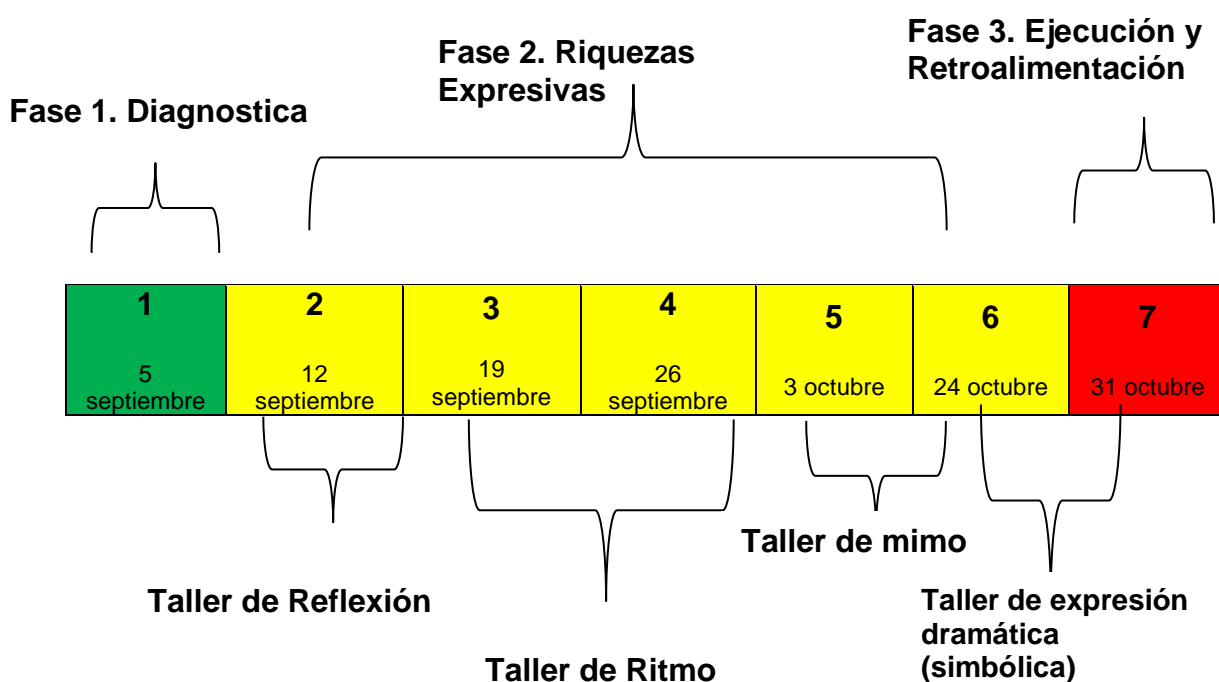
Fase 2. Riquezas Expresivas

Fase 3. Ejecución y Retroalimentación

Fase 1. Diagnostica

| 1 5 septiembre | 2 12 septiembre | 3 19 septiembre | 4 26 septiembre | 5 3 octubre | 6 24 octubre | 7 31 octubre |
|---|---|---|---|---|---|---|

Taller de mimo

Taller de Reflexión

Taller de expresión dramática (simbólica)

Taller de Ritmo